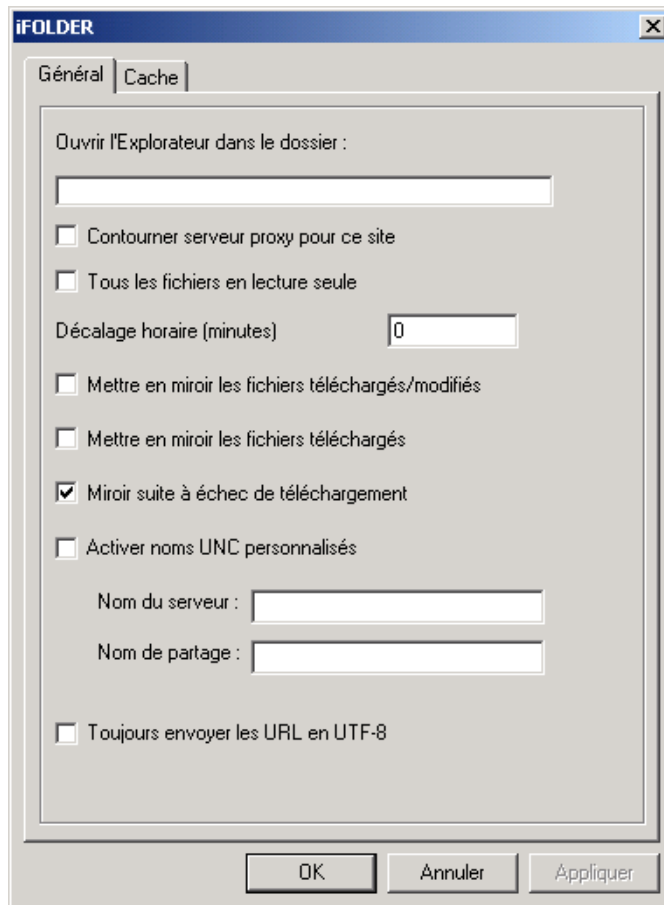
iFOLDER
×

Général | Cache

Ouvrir l'Explorateur dans le dossier :

Contourner serveur proxy pour ce site

Tous les fichiers en lecture seule

Décalage horaire (minutes) 0

Mettre en miroir les fichiers téléchargés/modifiés

Mettre en miroir les fichiers téléchargés

Miroir suite à échec de téléchargement

Activer noms UNC personnalisés

Nom du serveur :

Nom de partage :

Toujours envoyer les URL en UTF-8

OK Annuler Appliquer